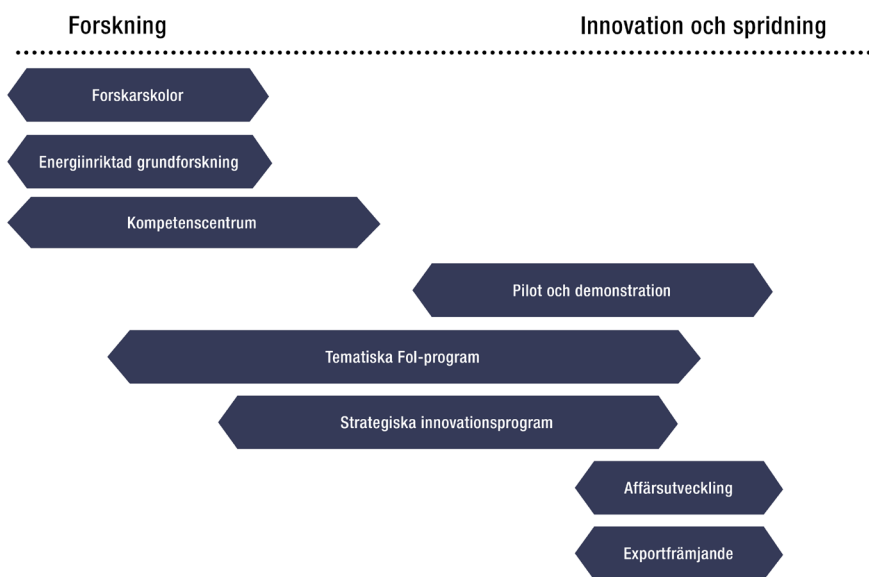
Forskning

Innovation och spridning

Forskarskolor

Energiinriktad grundforskning

Kompetenscentrum

Pilot och demonstration

Tematiska FoI-program

Strategiska innovationsprogram

Affärsutveckling

Exportfrämjande